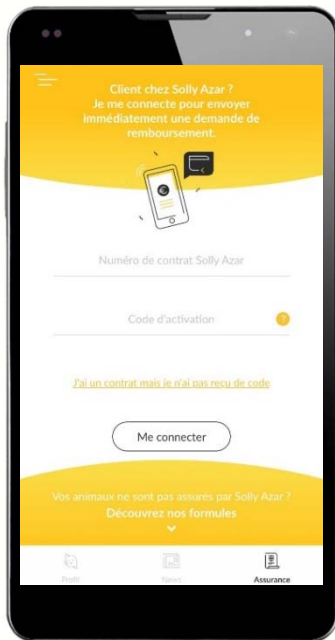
Client chez Solly Azar ?
Je me connecte pour envoyer immédiatement une demande de remboursement.

Numéro de contrat Solly Azar

Code d'activation

?

J'ai un contrat mais je n'ai pas reçu de code

Me connecter

Vos animaux ne sont pas assurés par Solly Azar ?
Découvrez nos formules

Profil
News
Assurance